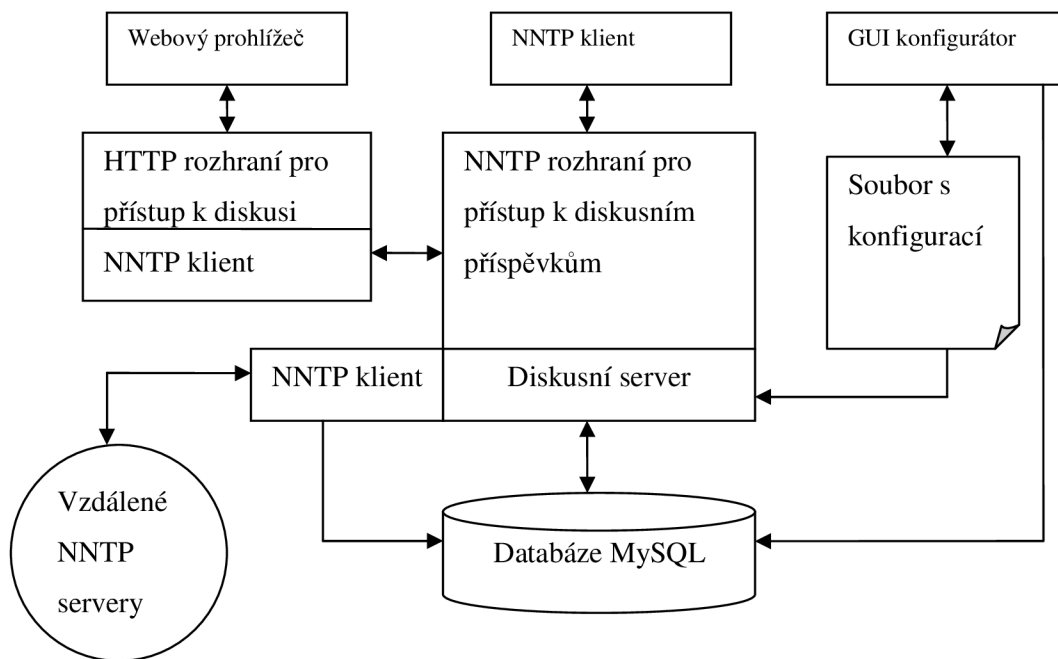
Webový prohlížeč

NNTP klient

GUI konfigurátor

HTTP rozhraní pro přístup k diskusi

NNTP klient

NNTP rozhraní pro přístup k diskusním příspěvkům

Soubor s konfigurací

NNTP klient

Diskusní server

Vzdálené NNTP servery

Databáze MySQL